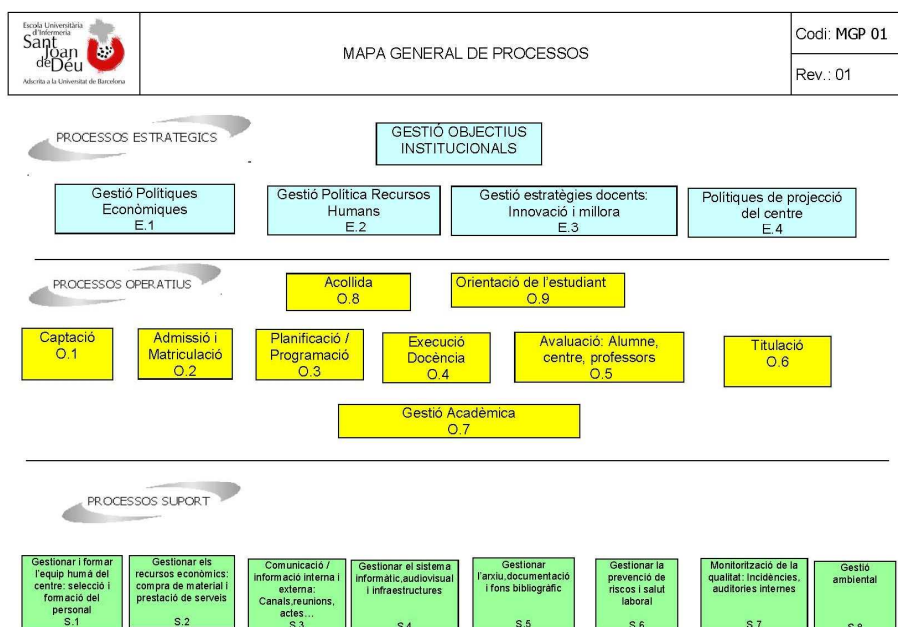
Escola Universitària d'Infermeria Sant Joan de Déu
Adscrita a la Universitat de Barcelona

MAPA GENERAL DE PROCESSOS

Codi: MGP 01

Rev.: 01

PROCESSOS ESTRATEGICS

GESTIÓ OBJECTIUS INSTITUCIONALS

Gestió Polítiques Econòmiques
E.1

Gestió Política Recursos Humans
E.2

Gestió estratègies docents: Innovació i millora
E.3

Polítiques de projecció del centre
E.4

PROCESSOS OPERATIUS

Acollida
O.8

Orientació de l'estudiant
O.9

Captació
O.1

Admissió i Matriculació
O.2

Planificació / Programació
O.3

Execució Docència
O.4

Avaluació: Alumne, centre, professors
O.5

Titulació
O.6

Gestió Acadèmica
O.7

PROCESSOS SUPORT

Gestionar i formar l'equip humà del centre: selecció i formació del personal
S.1

Gestionar els recursos econòmics: compra de material i prestació de serveis
S.2

Comunicació / informació interna i externa: Canals,reunions, actes...
S.3

Gestionar el sistema informàtic,audiovisual i infraestructures
S.4

Gestionar l'arxiu,documentació i fons bibliogràfic
S.5

Gestionar la prevenció de riscos i salut laboral
S.6

Monitorització de la qualitat: Incidències, auditories internes
S.7

Gestió ambiental
S.8